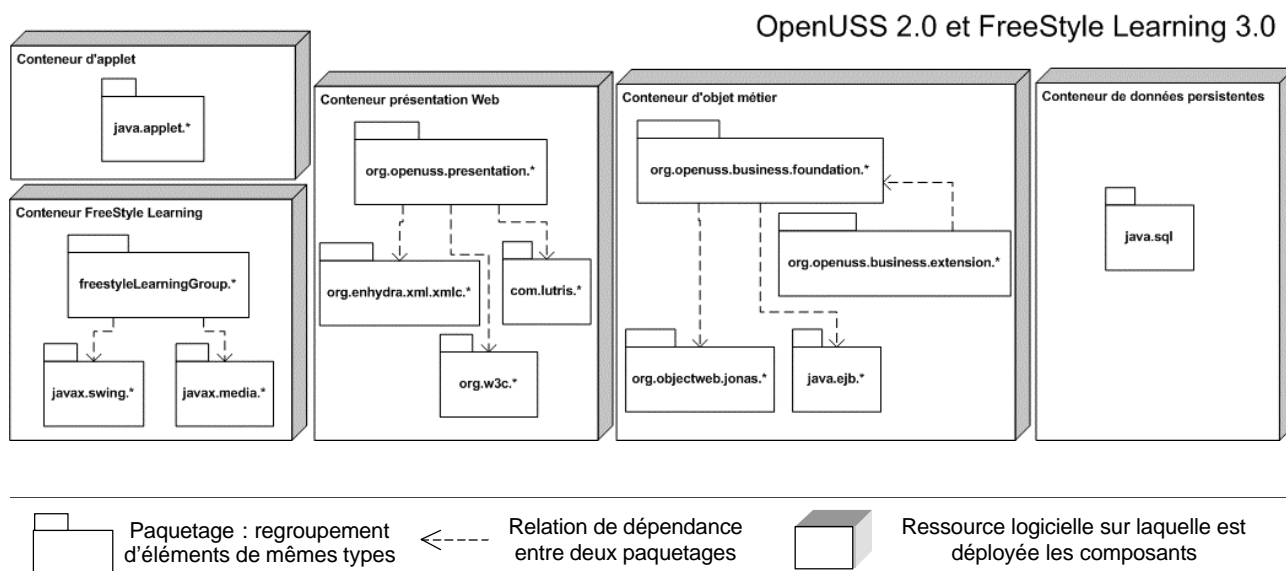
OpenUSS 2.0 et FreeStyle Learning 3.0

Conteneur d'applet

java.applet.*

Conteneur FreeStyle Learning

freestyleLearningGroup.*

javax.swing.*

javax.media.*

Conteneur présentation Web

org.openuss.presentation.*

org.enhydra.xml.xmlc.*

com.lutris.*

org.w3c.*

Conteneur d'objet métier

org.openuss.business.foundation.*

org.openuss.business.extension.*

org.objectweb.jonas.*

java.ejb.*

Conteneur de données persistentes

java.sql

Paquetage : regroupement d'éléments de mêmes types

Relation de dépendance entre deux paquetages

Ressource logicielle sur laquelle est déployée les composants